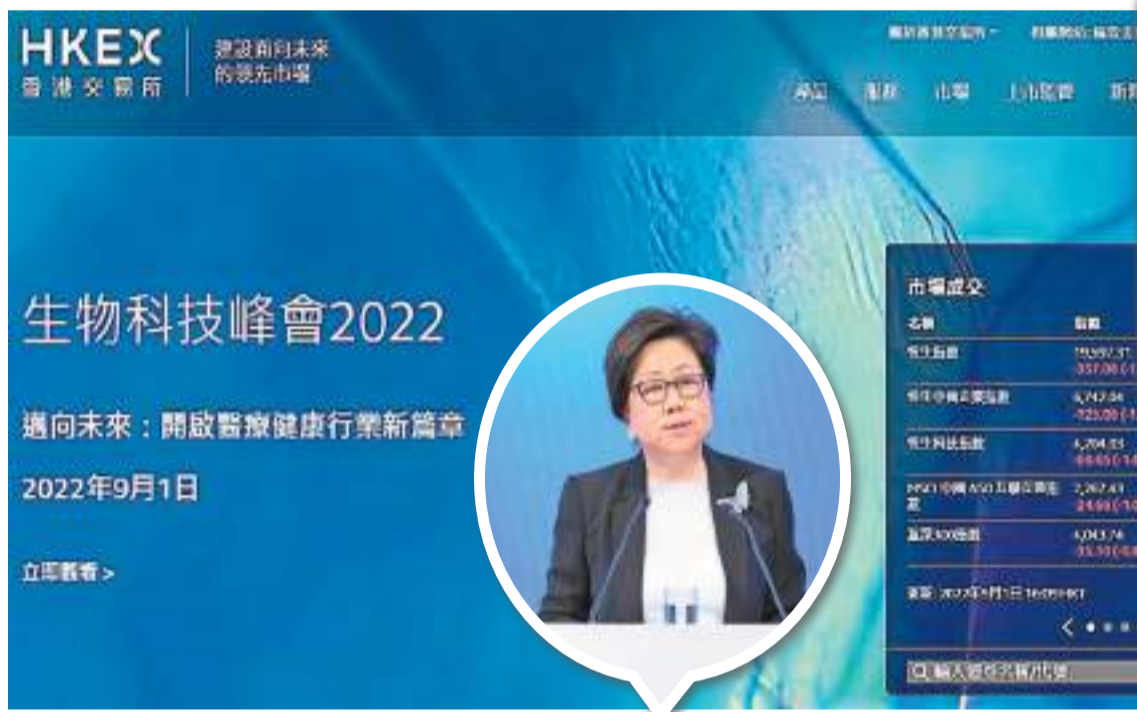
HKEX
香港交易所

連接中國與世界
塑造未來金融

關於香港交易所 ▾

相關網站: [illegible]

產品

服務

市場

上市監管

新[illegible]

生物科技峰會2022

邁向未來：開啟醫療健康行業新篇章

2022年9月1日

立即觀看 >

市場成交

名稱

指數

恒生指數

19,597.31
-357.08 ([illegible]

恒生中國企業指數

6,742.04
-123.00 ([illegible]

恒生科技指數

4,204.03
-66.65 ([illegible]

MSCI 中國 A50 互聯互通指數

2,262.43
-24.99 ([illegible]

滬深300指數

4,043.74
-35.10 ([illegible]

更新: 2022年9月1日 16:05 HKT

輸入股份代號/代號